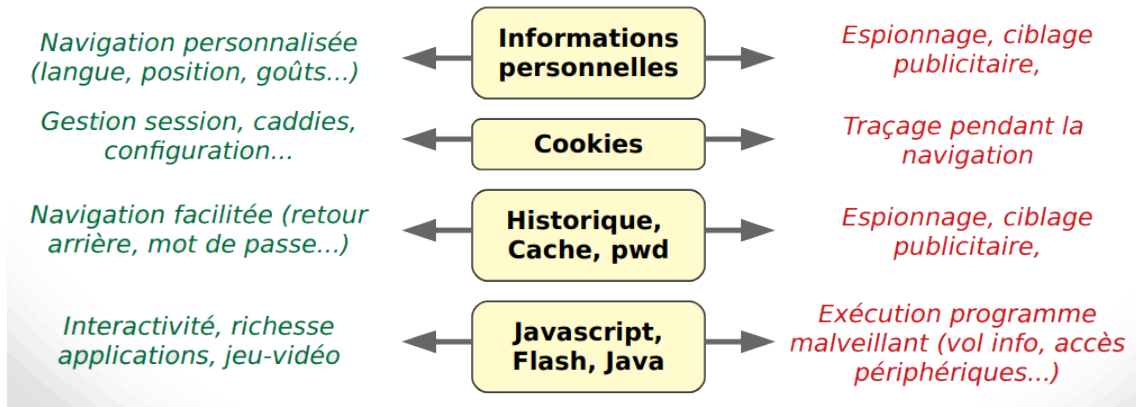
Navigation personnalisée (langue, position, goûts...)

Informations personnelles

Espionnage, ciblage publicitaire,

Gestion session, caddies, configuration...

Cookies

Traçage pendant la navigation

Navigation facilitée (retour arrière, mot de passe...)

Historique, Cache, pwd

Espionnage, ciblage publicitaire,

Interactivité, richesse applications, jeu-vidéo

Javascript, Flash, Java

Exécution programme malveillant (vol info, accès périphériques...)